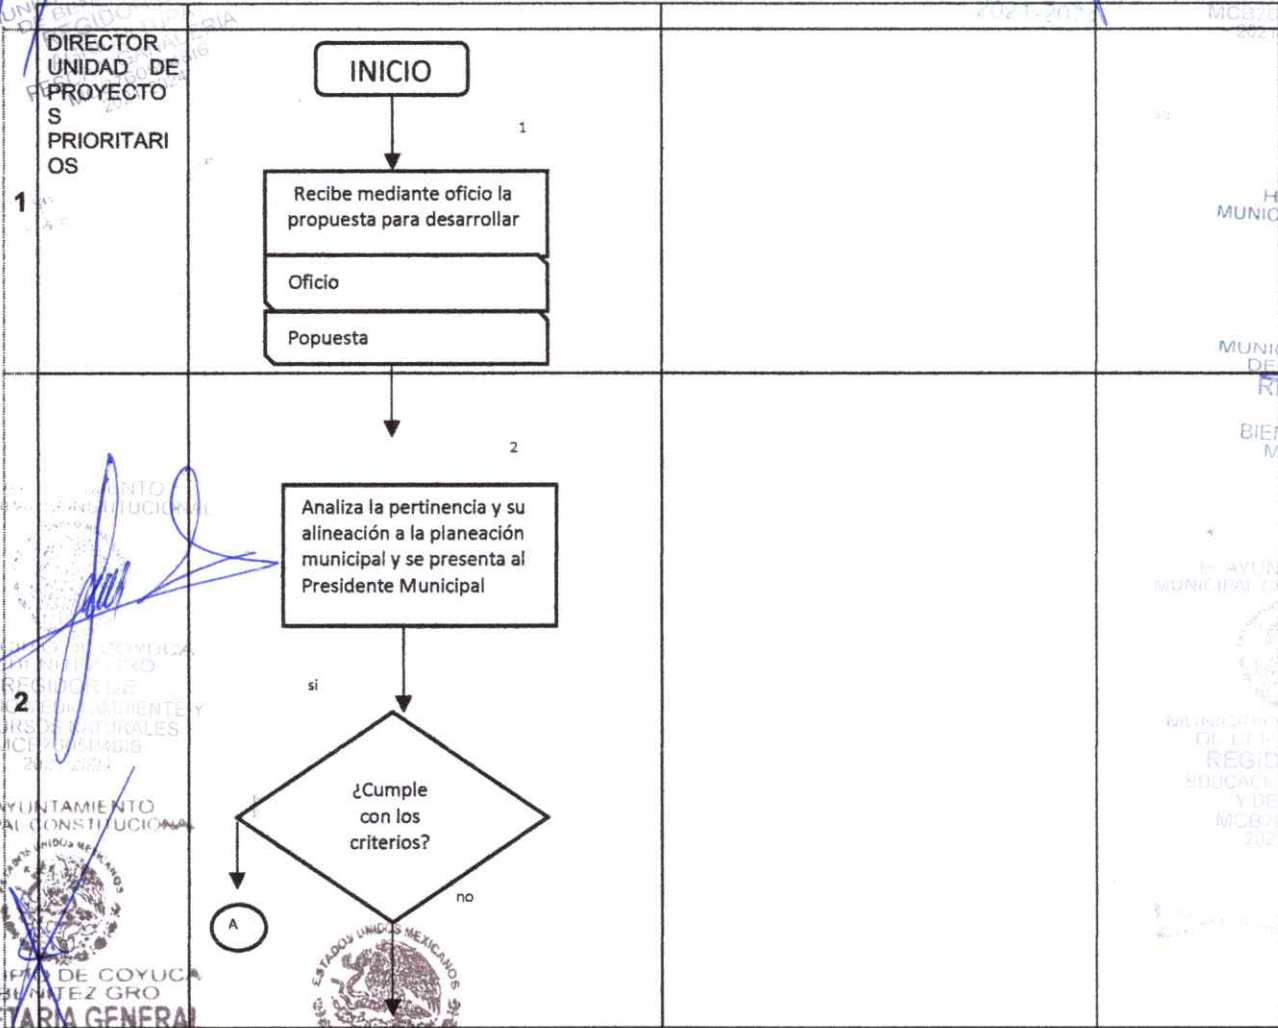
DIRECTOR UNIDAD DE PROYECTOS PRIORITARIOS

1

INICIO

1

Recibe mediante oficio la propuesta para desarrollar

Oficio

Popuesta

2

2

Analiza la pertinencia y su alineación a la planeación municipal y se presenta al Presidente Municipal

si

¿Cumple con los criterios?

no

A

2021-2024

MCB7

AYUNTAMIENTO CONSTITUCIONAL

REGIDOR DE MEDIO AMBIENTE Y RECURSOS NATURALES

MPIO DE COYUCA BENITEZ GRO

SECRETARIA GENERAL

ESTADOS UNIDOS MEXICANOS